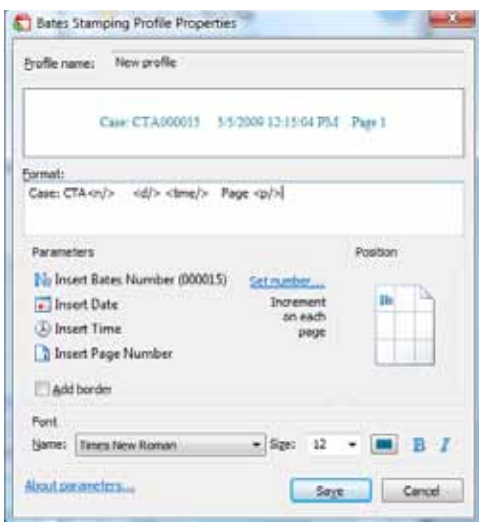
Bates Stamping Profile Properties

Profile name: New profile

Case: CTA000015 5/5/2009 12:15:04 PM Page 1

Format:
Case: CTA<n/> <d/> <time/> Page <p/>

Parameters

Insert Bates Number (000015)

Set number...

Increment on each page

Insert Date

Insert Time

Insert Page Number

Add border

Position

Font

Name: Times New Roman

Size: 12

B I

About parameters...

Save

Cancel